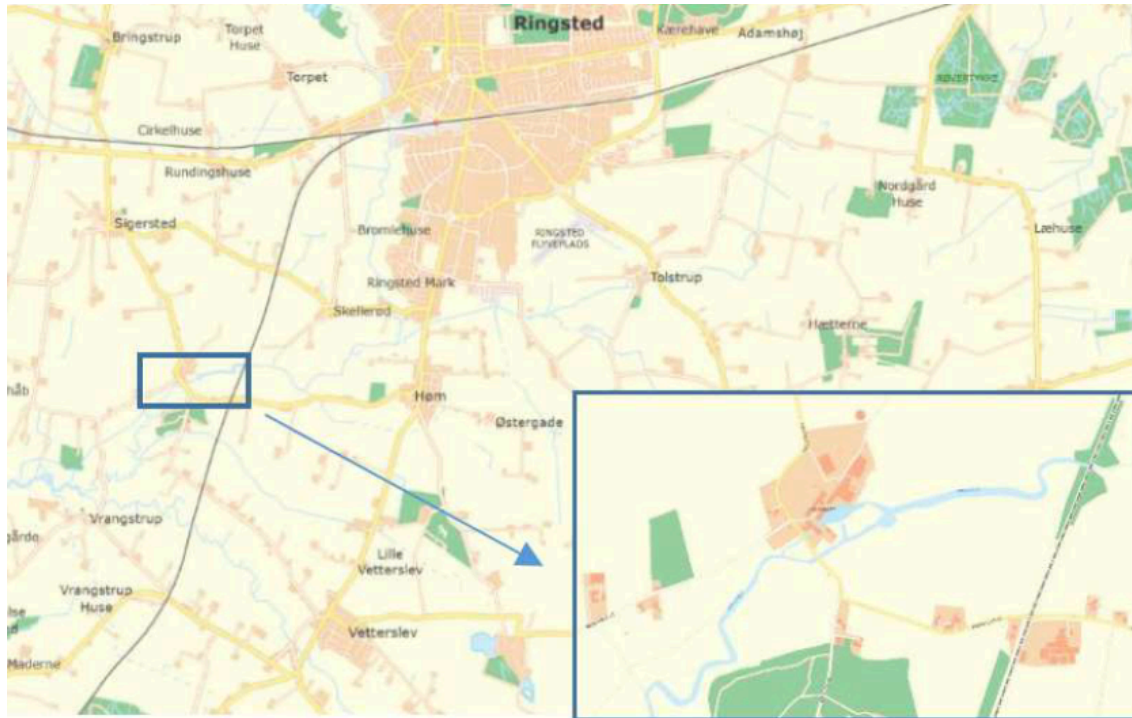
Ringsted
Bringstrup
Torpet Huse
Torpet
Kærehave
Adamshøj
Cirkelhuse
Rundingshuse
Nordgård Huse
Sigersted
Bromlehuse
RINGSTED FLYVEPLADS
Læhuse
Ringsted Mark
Tolstrup
Skellerød
Hætterne
håb
Høm
Østergade
Vrangstrup
gårde
Lille Vetterslev
Vrangstrup Huse
Vetterslev
Maderne